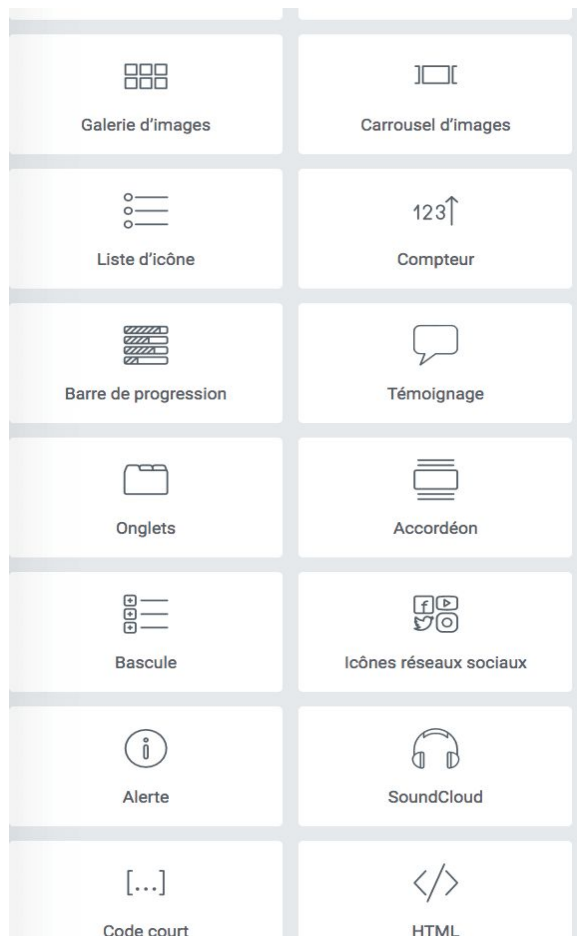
Galerie d’images

Carrousel d’images

Liste d’icône

123

Compteur

Barre de progression

Témoignage

Onglets

Accordéon

Bascule

Icônes réseaux sociaux

Alerte

SoundCloud

[...]

Code court

</>

HTML